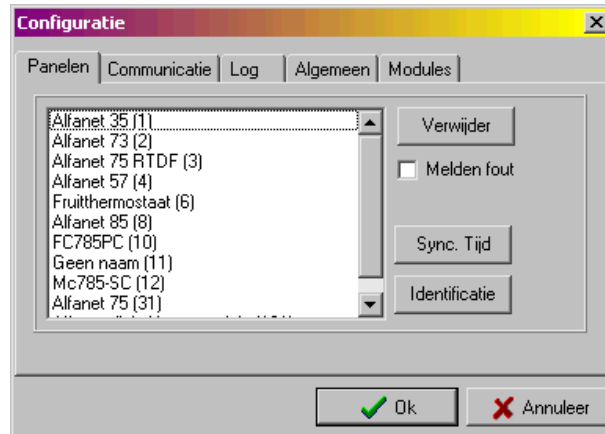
Configuratie

Panelen | Communicatie | Log | Algemeen | Modules

Alfanet 35 (1)
Alfanet 73 (2)
Alfanet 75 RTDF (3)
Alfanet 57 (4)
Fruitthermostaat (6)
Alfanet 85 (8)
FC785PC (10)
Geen naam (11)
Mc785-SC (12)
Alfanet 75 (31)
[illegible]

Verwijder

Melden fout

Sync. Tijd

Identificatie

Ok

Annuleer